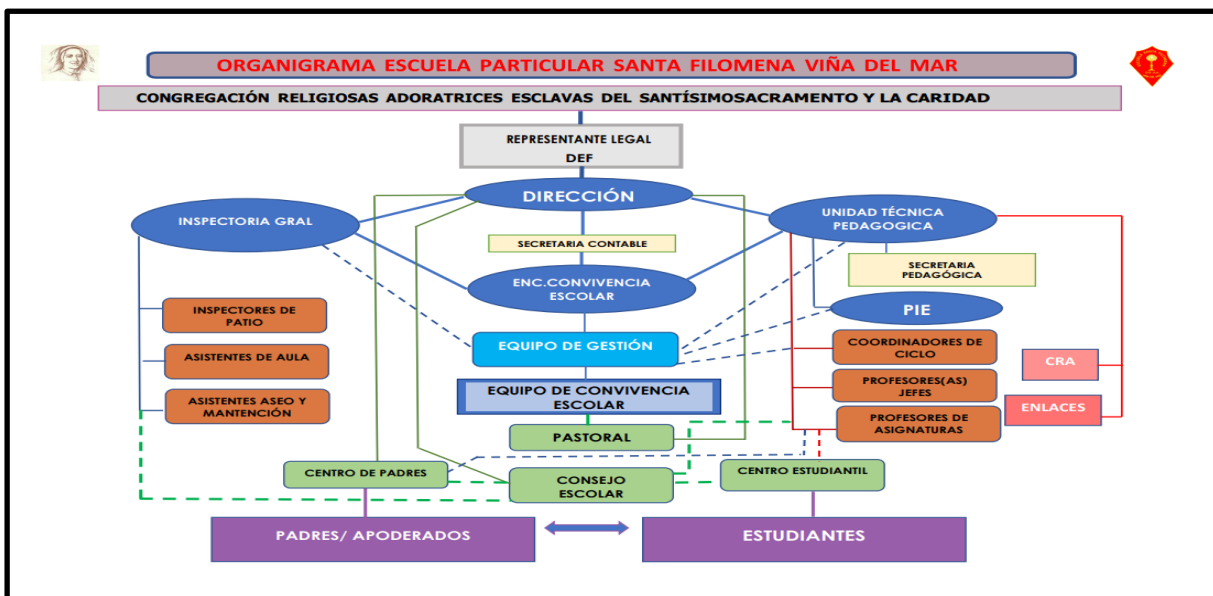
ORGANIGRAMA ESCUELA PARTICULAR SANTA FILOMENA VIÑA DEL MAR

CONGREGACIÓN RELIGIOSAS ADORATRICES ESCLAVAS DEL SANTÍSIMOSACRAMENTO Y LA CARIDAD

REPRESENTANTE LEGAL
DEF

DIRECCIÓN

INSPECTORIA GRAL

UNIDAD TÉCNICA PEDAGOGICA

SECRETARIA CONTABLE

SECRETARIA PEDAGÓGICA

ENC.CONVIVENCIA ESCOLAR

PIE

INSPECTORES DE PATIO

ASISTENTES DE AULA

ASISTENTES ASEO Y MANTENCIÓN

EQUIPO DE GESTIÓN

COORDINADORES DE CICLO

PROFESORES(AS) JEFES

PROFESORES DE ASIGNATURAS

CRA

ENLACES

EQUIPO DE CONVIVENCIA ESCOLAR

PASTORAL

CENTRO DE PADRES

CONSEJO ESCOLAR

CENTRO ESTUDIANTIL

PADRES/ APODERADOS

ESTUDIANTES